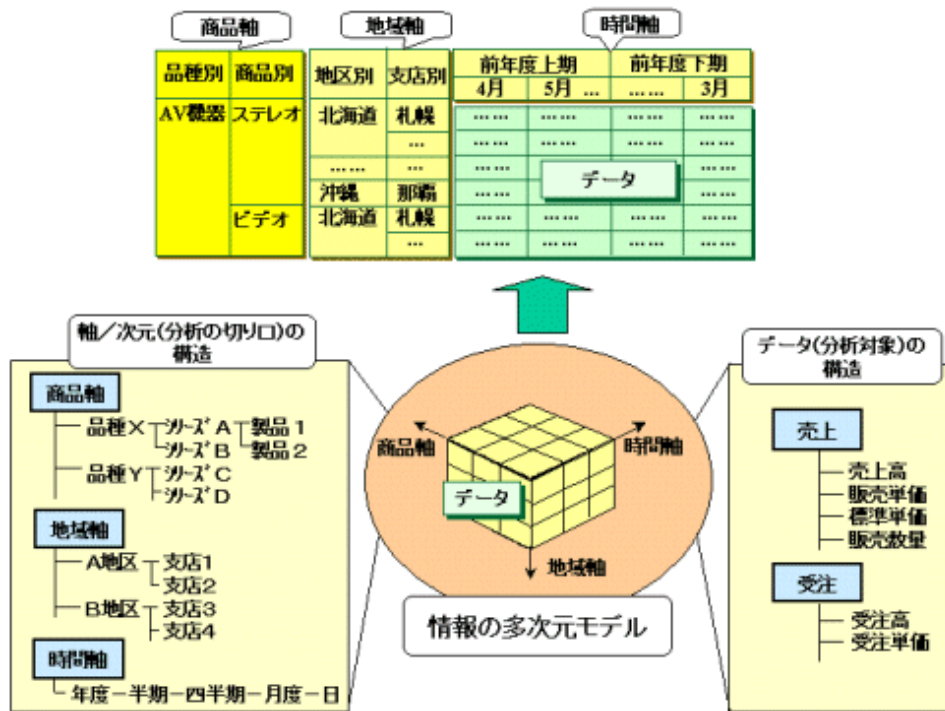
商品軸

地域軸

時間軸

| 品種別 | 商品別 | 地区別 | 支店別 | 前年度上期 4月 | 5月 … | 前年度下期 …… | 3月 |
|---|---|---|---|---|---|---|---|
| AV機器 | ステレオ | 北海道 | 札幌 | …… | …… | …… | …… |
| | | | … | …… | …… | …… | …… |
| | | …… | … | …… | …… | …… | …… |
| | | 沖縄 | 那覇 | …… | …… | …… | …… |
| | ビデオ | 北海道 | 札幌 | …… | …… | …… | …… |
| | | | … | …… | …… | …… | …… |

データ

軸／次元(分析の切り口)の構造

商品軸
品種X シリーズA 製品1
シリーズB 製品2
品種Y シリーズC
シリーズD

地域軸
A地区 支店1
支店2
B地区 支店3
支店4

時間軸
年度－半期－四半期－月度－日

商品軸
時間軸
データ
地域軸

情報の多次元モデル

データ(分析対象)の構造

売上
売上高
販売単価
標準単価
販売数量

受注
受注高
受注単価